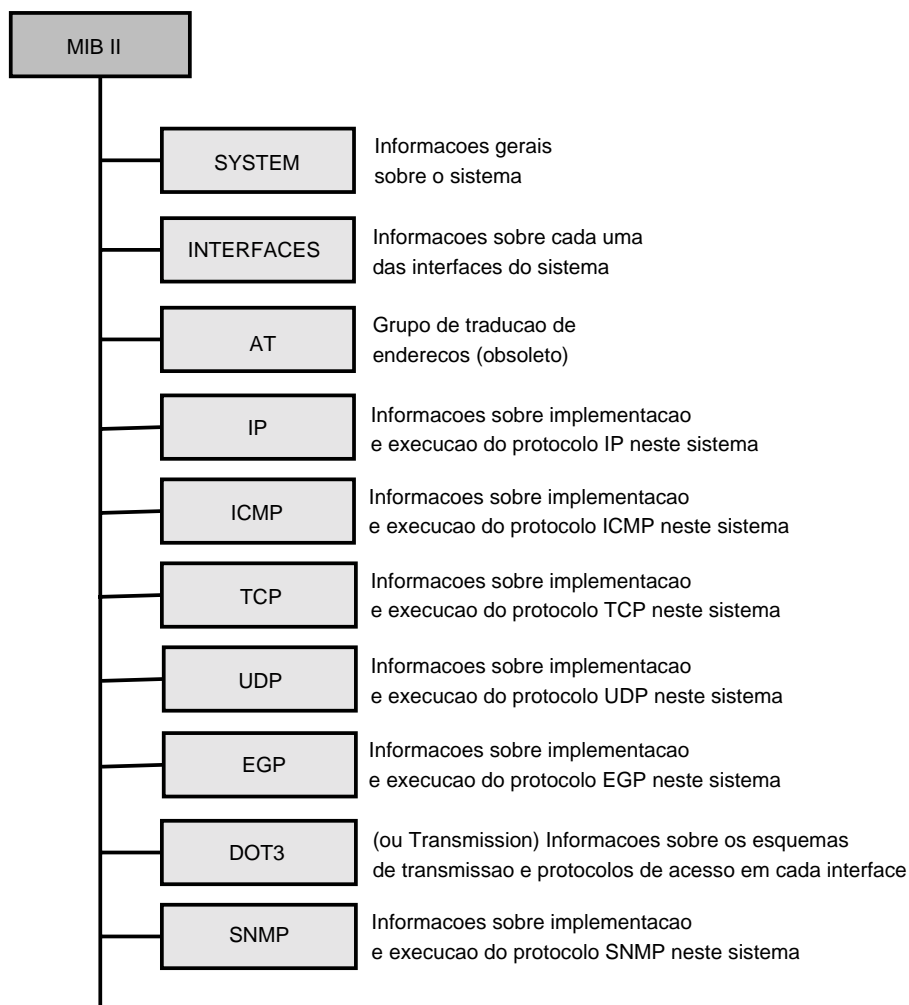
MIB II

SYSTEM
Informacoes gerais sobre o sistema

INTERFACES
Informacoes sobre cada uma das interfaces do sistema

AT
Grupo de traducao de enderecos (obsoleto)

IP
Informacoes sobre implementacao e execucao do protocolo IP neste sistema

ICMP
Informacoes sobre implementacao e execucao do protocolo ICMP neste sistema

TCP
Informacoes sobre implementacao e execucao do protocolo TCP neste sistema

UDP
Informacoes sobre implementacao e execucao do protocolo UDP neste sistema

EGP
Informacoes sobre implementacao e execucao do protocolo EGP neste sistema

DOT3
(ou Transmission) Informacoes sobre os esquemas de transmissao e protocolos de acesso em cada interface

SNMP
Informacoes sobre implementacao e execucao do protocolo SNMP neste sistema